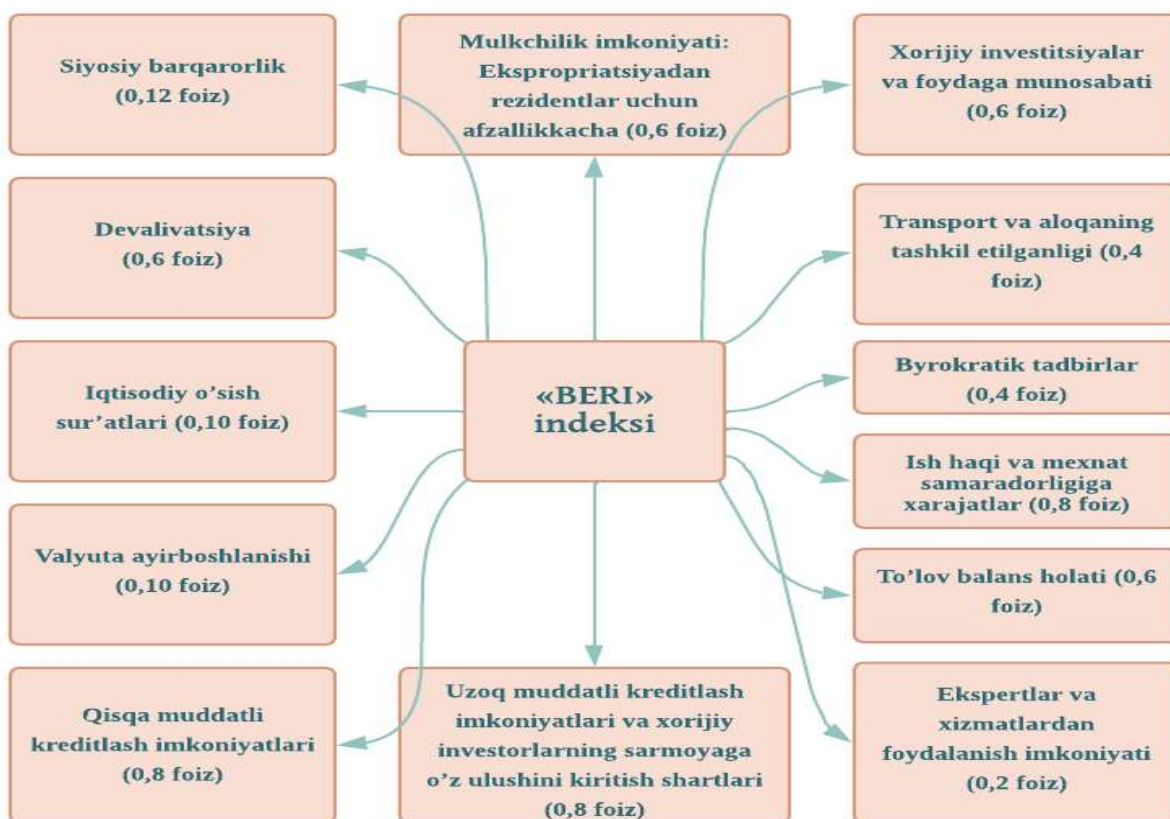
Siyosiy barqarorlik (0,12 foiz)

Mulkchilik imkoniyati: Ekspropriatsiyadan rezidentlar uchun afzallikkacha (0,6 foiz)

Xorijiy investitsiyalar va foydaga munosabati (0,6 foiz)

Devalivatsiya (0,6 foiz)

Transport va aloqaning tashkil etilganligi (0,4 foiz)

Iqtisodiy o'sish sur'atlari (0,10 foiz)

«BERI» indeksi

Byrokratik tadbirlar (0,4 foiz)

Ish haqi va mexnat samaradorligiga xarajatlar (0,8 foiz)

Valyuta ayirboshlanishi (0,10 foiz)

To'lov balans holati (0,6 foiz)

Qisqa muddatli kreditlash imkoniyatlari (0,8 foiz)

Uzoq muddatli kreditlash imkoniyatlari va xorijiy investorlarning sarmoyaga o'z ulushini kiritish shartlari (0,8 foiz)

Ekspertlar va xizmatlardan foydalanish imkoniyati (0,2 foiz)